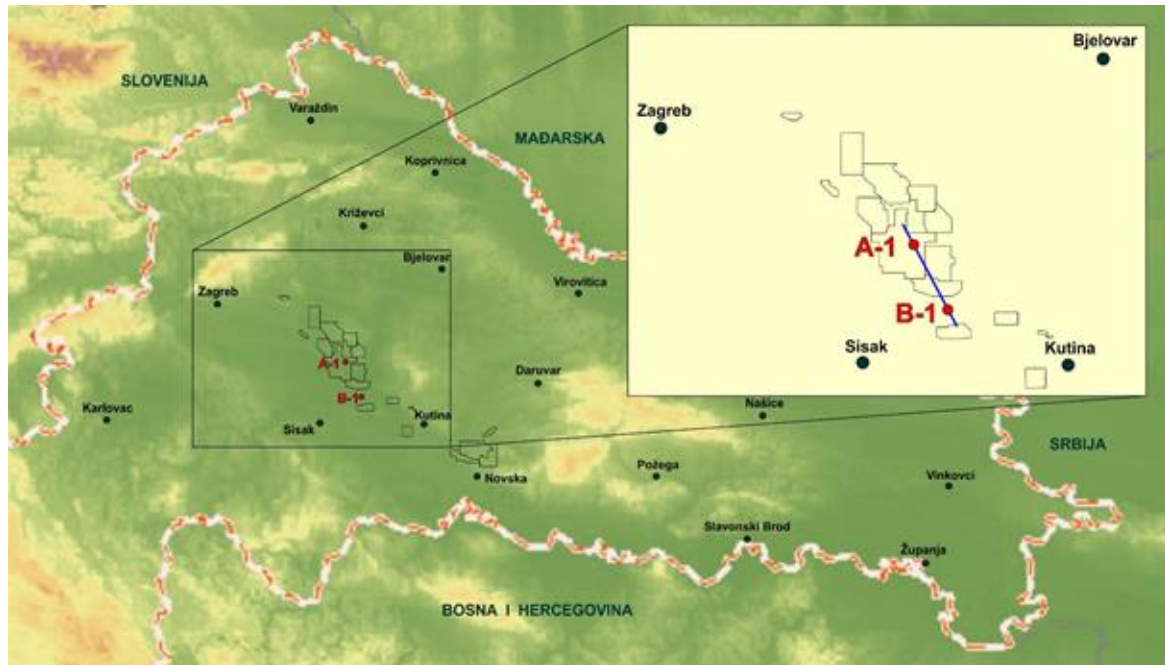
SLOVENIJA

Varaždin

MAĐARSKA

Koprivnica

Križevci

Bjelovar

Zagreb

Virovitica

A-1

B-1

Daruvar

Karlovac

Kutina

Sisak

Našice

SRBIJA

Novska

Požega

Vinkovci

Slavonski Brod

Županja

BOSNA I HERCEGOVINA

Bjelovar

Zagreb

A-1

B-1

Sisak

Kutina